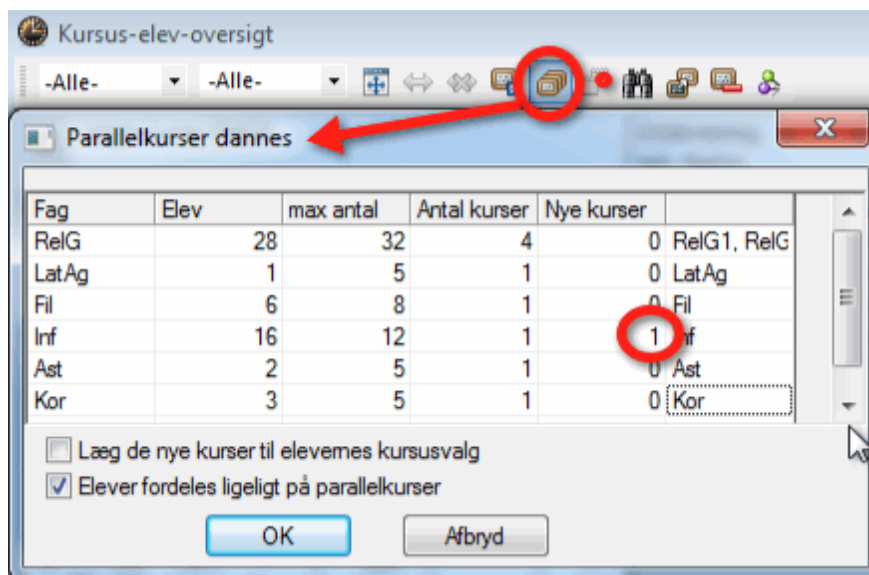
Kursus-elev-oversigt

-Alle- -Alle-

Parallelkurser dannes

| Fag | Elev | max antal | Antal kurser | Nye kurser | |
|---|---|---|---|---|---|
| RelG | 28 | 32 | 4 | 0 | RelG1, RelG |
| LatAg | 1 | 5 | 1 | 0 | LatAg |
| Fil | 6 | 8 | 1 | 0 | Fil |
| Inf | 16 | 12 | 1 | 1 | Inf |
| Ast | 2 | 5 | 1 | 0 | Ast |
| Kor | 3 | 5 | 1 | 0 | Kor |

Læg de nye kurser til elevernes kursusvalg

Elever fordeles ligeligt på parallelkurser

OK

Afbryd